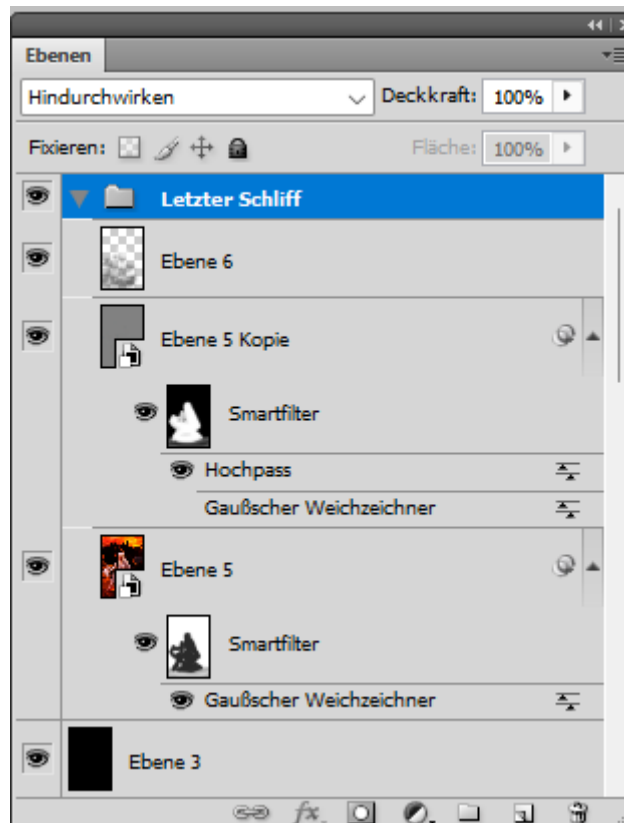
Ebenen

Hindurchwirken

Deckkraft: 100%

Fixieren:

Fläche: 100%

Letzter Schliff

Ebene 6

Ebene 5 Kopie

Smartfilter

Hochpass

Gaußscher Weichzeichner

Ebene 5

Smartfilter

Gaußscher Weichzeichner

Ebene 3

fx